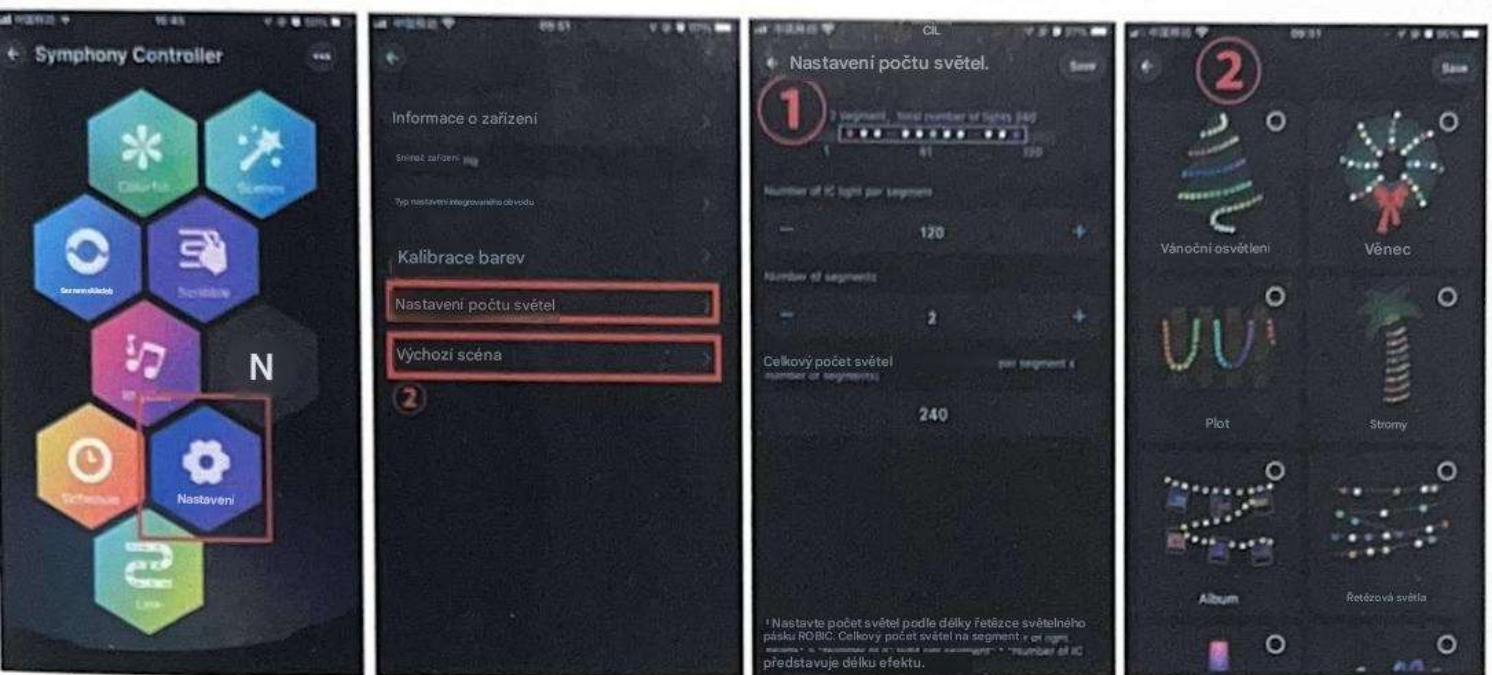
16:45

Symphony Controller

Colorful

Scenes

Seznam skladeb

Scribble

Music

N

Schedule

Nastavení

Line

09:51

Informace o zařízení

Sníkač zařízení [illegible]

Typ nastavení integrovaného obvodu

Kalibrace barev

Nastavení počtu světel

Výchozí scéna

2

CIL

Nastavení počtu světel.

Save

1

2 segment, total number of lights 240

1 61 120

Number of IC light per segment

120

Number of segments

2

Celkový počet světel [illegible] per segment x number of segments)

240

\* Nastavte počet světel podle délky řetězce světelného pásku ROBIC. Celkový počet světel na segment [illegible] "Number of IC představuje délku efektu.

09:51

2

Save

Vánoční osvětlení

Věnec

Plot

Stromy

Album

Řetězová světla